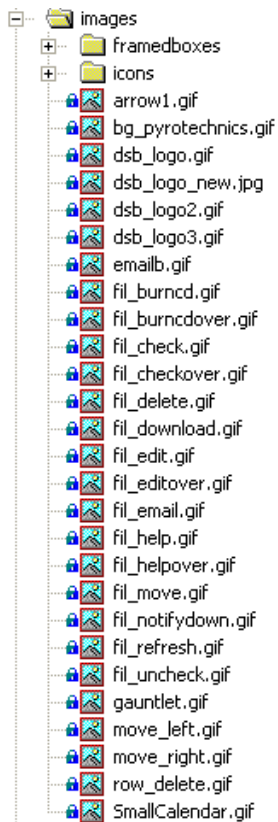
images
framedboxes
icons
arrow1.gif
bg_pyrotechnics.gif
dsb_logo.gif
dsb_logo_new.jpg
dsb_logo2.gif
dsb_logo3.gif
emailb.gif
fil_burncd.gif
fil_burncdover.gif
fil_check.gif
fil_checkover.gif
fil_delete.gif
fil_download.gif
fil_edit.gif
fil_editover.gif
fil_email.gif
fil_help.gif
fil_helpover.gif
fil_move.gif
fil_notifydown.gif
fil_refresh.gif
fil_uncheck.gif
gauntlet.gif
move_left.gif
move_right.gif
row_delete.gif
SmallCalendar.gif